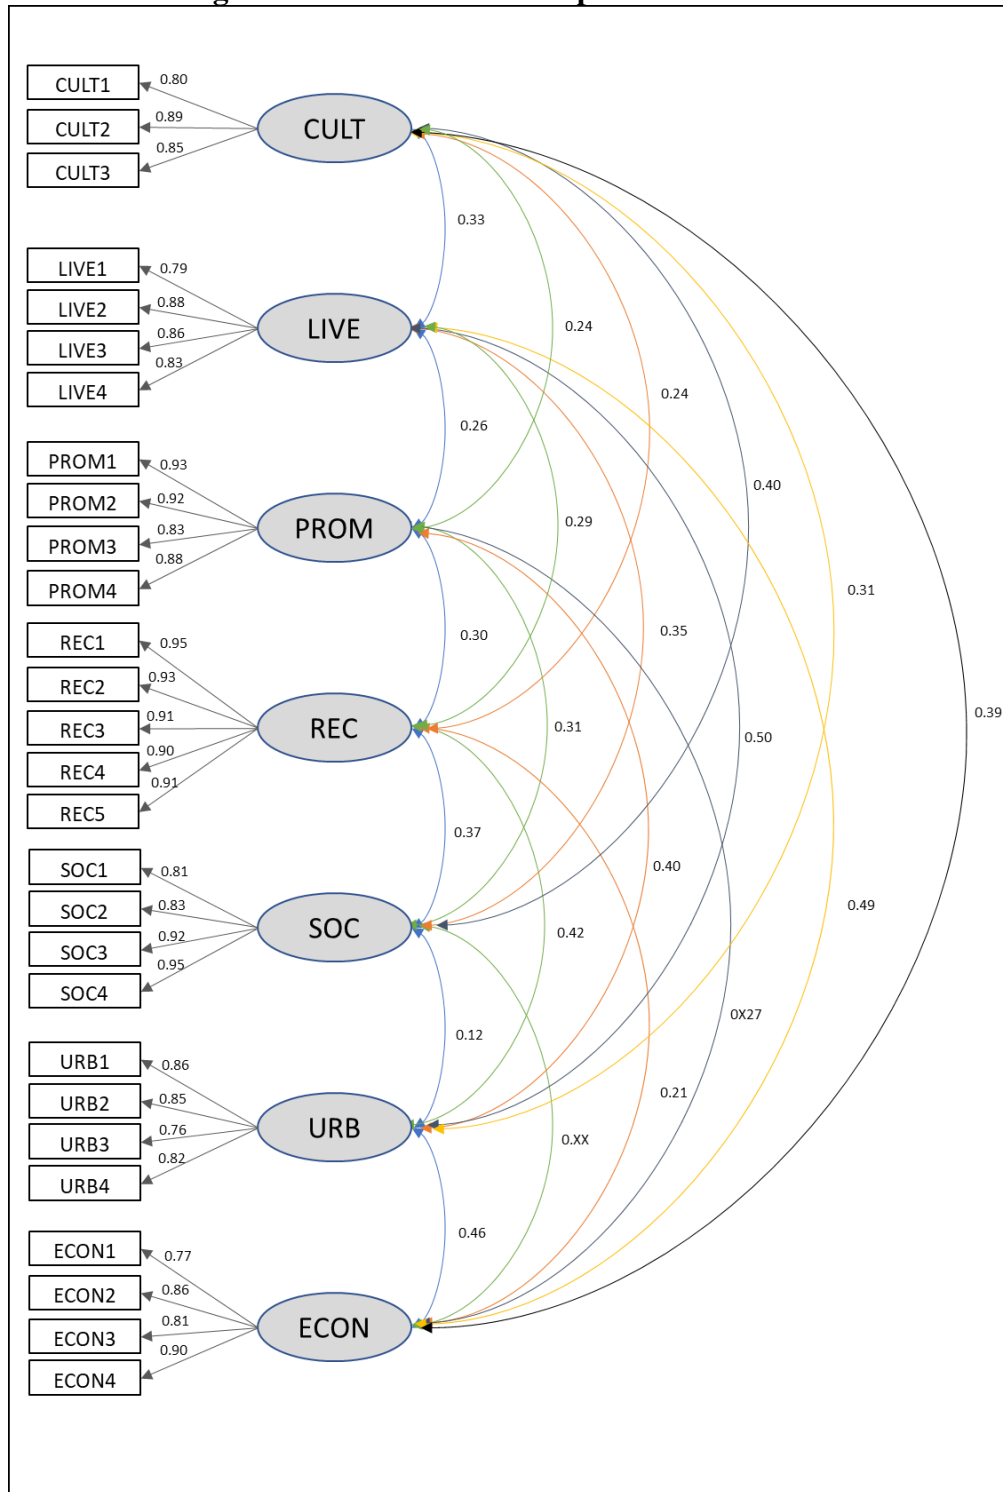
CULT1
0.80
CULT2
0.89
CULT3
0.85
CULT

LIVE1
0.79
LIVE2
0.88
LIVE3
0.86
LIVE4
0.83
LIVE

PROM1
0.93
PROM2
0.92
PROM3
0.83
PROM4
0.88
PROM

REC1
0.95
REC2
0.93
REC3
0.91
REC4
0.90
REC5
0.91
REC

SOC1
0.81
SOC2
0.83
SOC3
0.92
SOC4
0.95
SOC

URB1
0.86
URB2
0.85
URB3
0.76
URB4
0.82
URB

ECON1
0.77
ECON2
0.86
ECON3
0.81
ECON4
0.90
ECON

0.33
0.24
0.24
0.40
0.31
0.39
0.26
0.29
0.35
0.50
0.49
0.30
0.31
0.40
0X27
0.37
0.42
0.21
0.12
0.XX
0.46